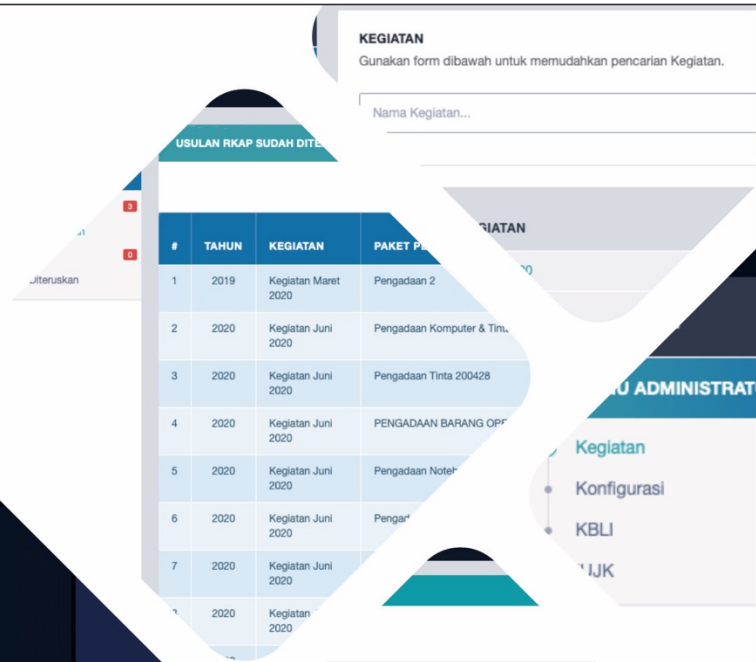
KEGIATAN
Gunakan form dibawah untuk memudahkan pencarian Kegiatan.

Nama Kegiatan...

USULAN RKAP SUDAH DITE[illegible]

3

0

Diteruskan

| # | TAHUN | KEGIATAN | PAKET P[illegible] |
|---|---|---|---|
| 1 | 2019 | Kegiatan Maret 2020 | Pengadaan 2 |
| 2 | 2020 | Kegiatan Juni 2020 | Pengadaan Komputer & Tin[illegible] |
| 3 | 2020 | Kegiatan Juni 2020 | Pengadaan Tinta 200428 |
| 4 | 2020 | Kegiatan Juni 2020 | PENGADAAN BARANG OP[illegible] |
| 5 | 2020 | Kegiatan Juni 2020 | Pengadaan Noteb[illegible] |
| 6 | 2020 | Kegiatan Juni 2020 | Pengad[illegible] |
| 7 | 2020 | Kegiatan Juni 2020 | |
| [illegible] | 2020 | Kegiatan 2020 | |

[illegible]IATAN

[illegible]U ADMINISTRAT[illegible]

Kegiatan
Konfigurasi
KBLI
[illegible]JK